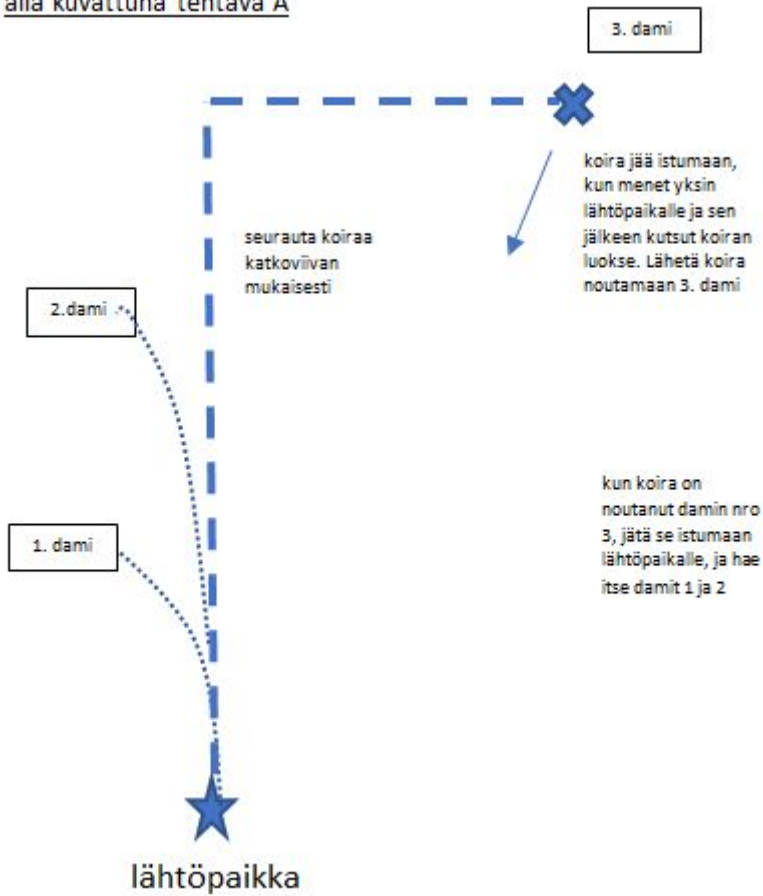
alla kuvattuna tentävä A

3. dami

koira jää istumaan, kun menet yksin lähtöpaikalle ja sen jälkeen kutsut koiran luokse. Lähetä koira noutamaan 3. dami

seurauta koiraa katkoviivan mukaisesti

2.dami

kun koira on noutanut damin nro 3, jätä se istumaan lähtöpaikalle, ja hae itse damit 1 ja 2

1. dami

lähtöpaikka